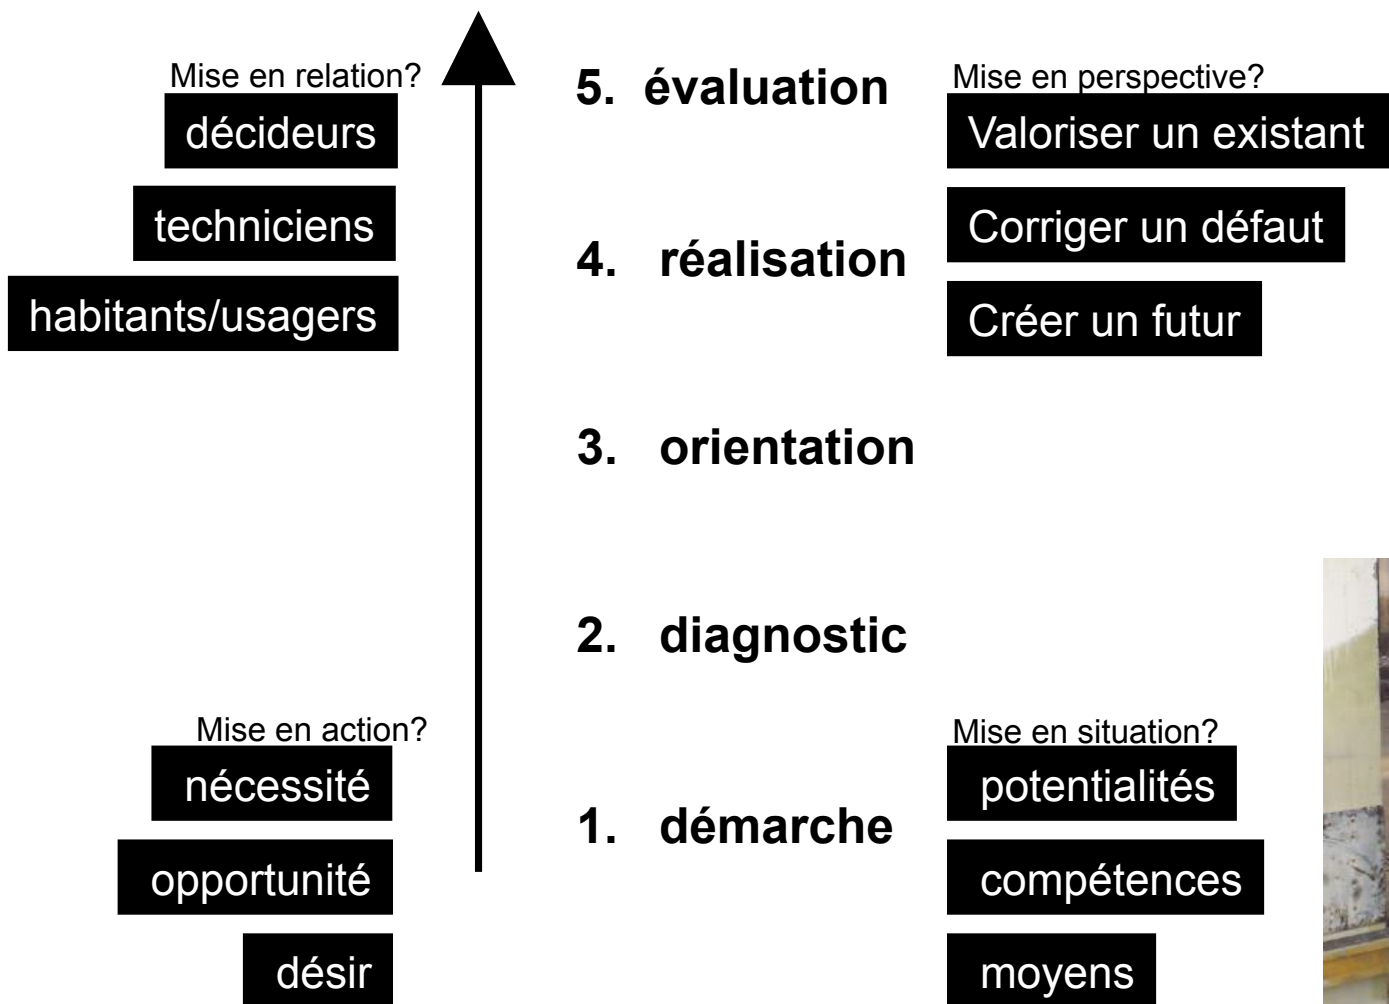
Mise en relation?

décideurs

techniciens

habitants/usagers

5. évaluation

Mise en perspective?

Valoriser un existant

Corriger un défaut

4. réalisation

Créer un futur

3. orientation

2. diagnostic

Mise en action?

nécessité

opportunité

désir

1. démarche

Mise en situation?

potentialités

compétences

moyens